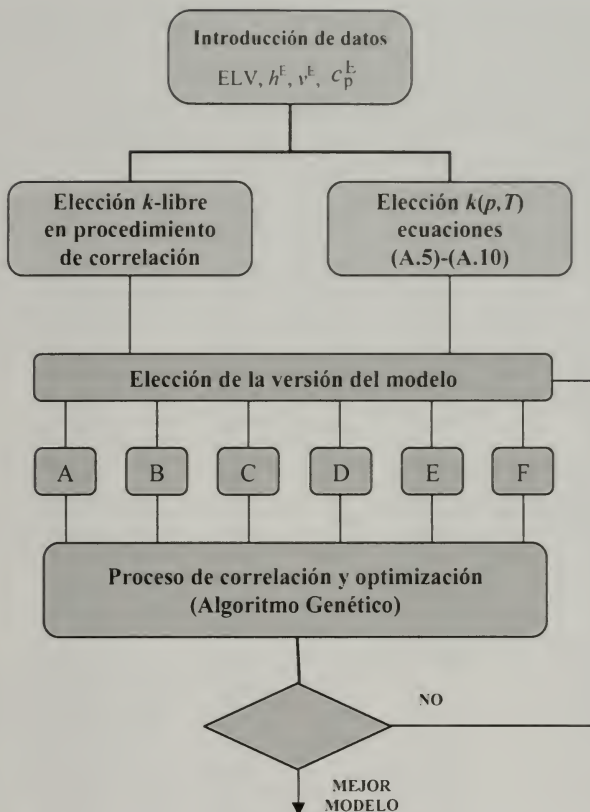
Introducción de datos
ELV, $h^E$, $v^E$, $c_p^E$

Elección $k$-libre en procedimiento de correlación

Elección $k(p,T)$ ecuaciones (A.5)-(A.10)

Elección de la versión del modelo

A

B

C

D

E

F

Proceso de correlación y optimización (Algoritmo Genético)

NO

MEJOR MODELO